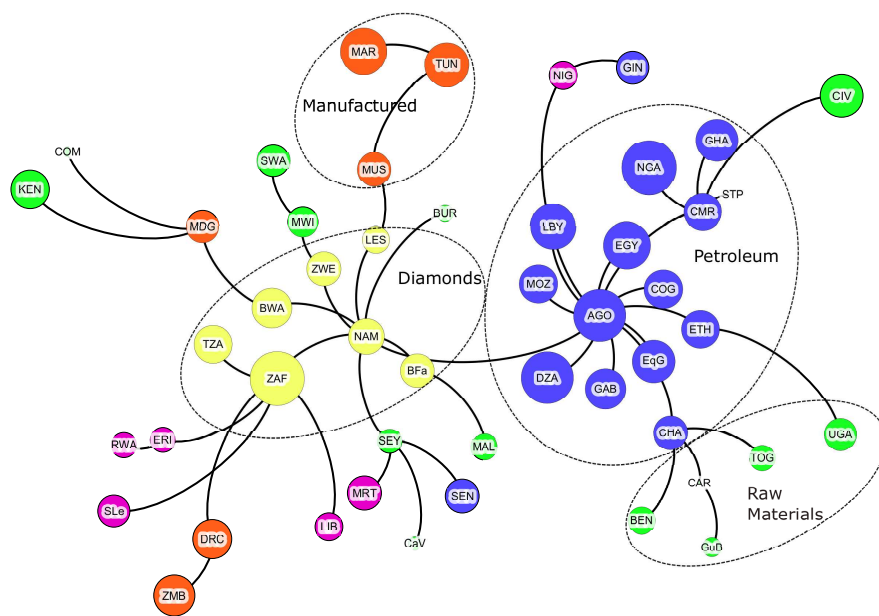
MAR
TUN
Manufactured
MUS
NIG
GIN
CIV
GHA
NCA
STP
CMR
COM
KEN
MDG
SWA
MWI
BUR
LES
ZWE
Diamonds
BWA
TZA
NAM
ZAF
BFa
LBY
EGY
Petroleum
MOZ
COG
AGO
ETH
DZA
GAB
EqG
CHA
UGA
TOG
CAR
Raw Materials
BEN
GuB
RWA
ERI
SEY
MAL
MRT
SEN
SLe
LIB
CaV
DRC
ZMB